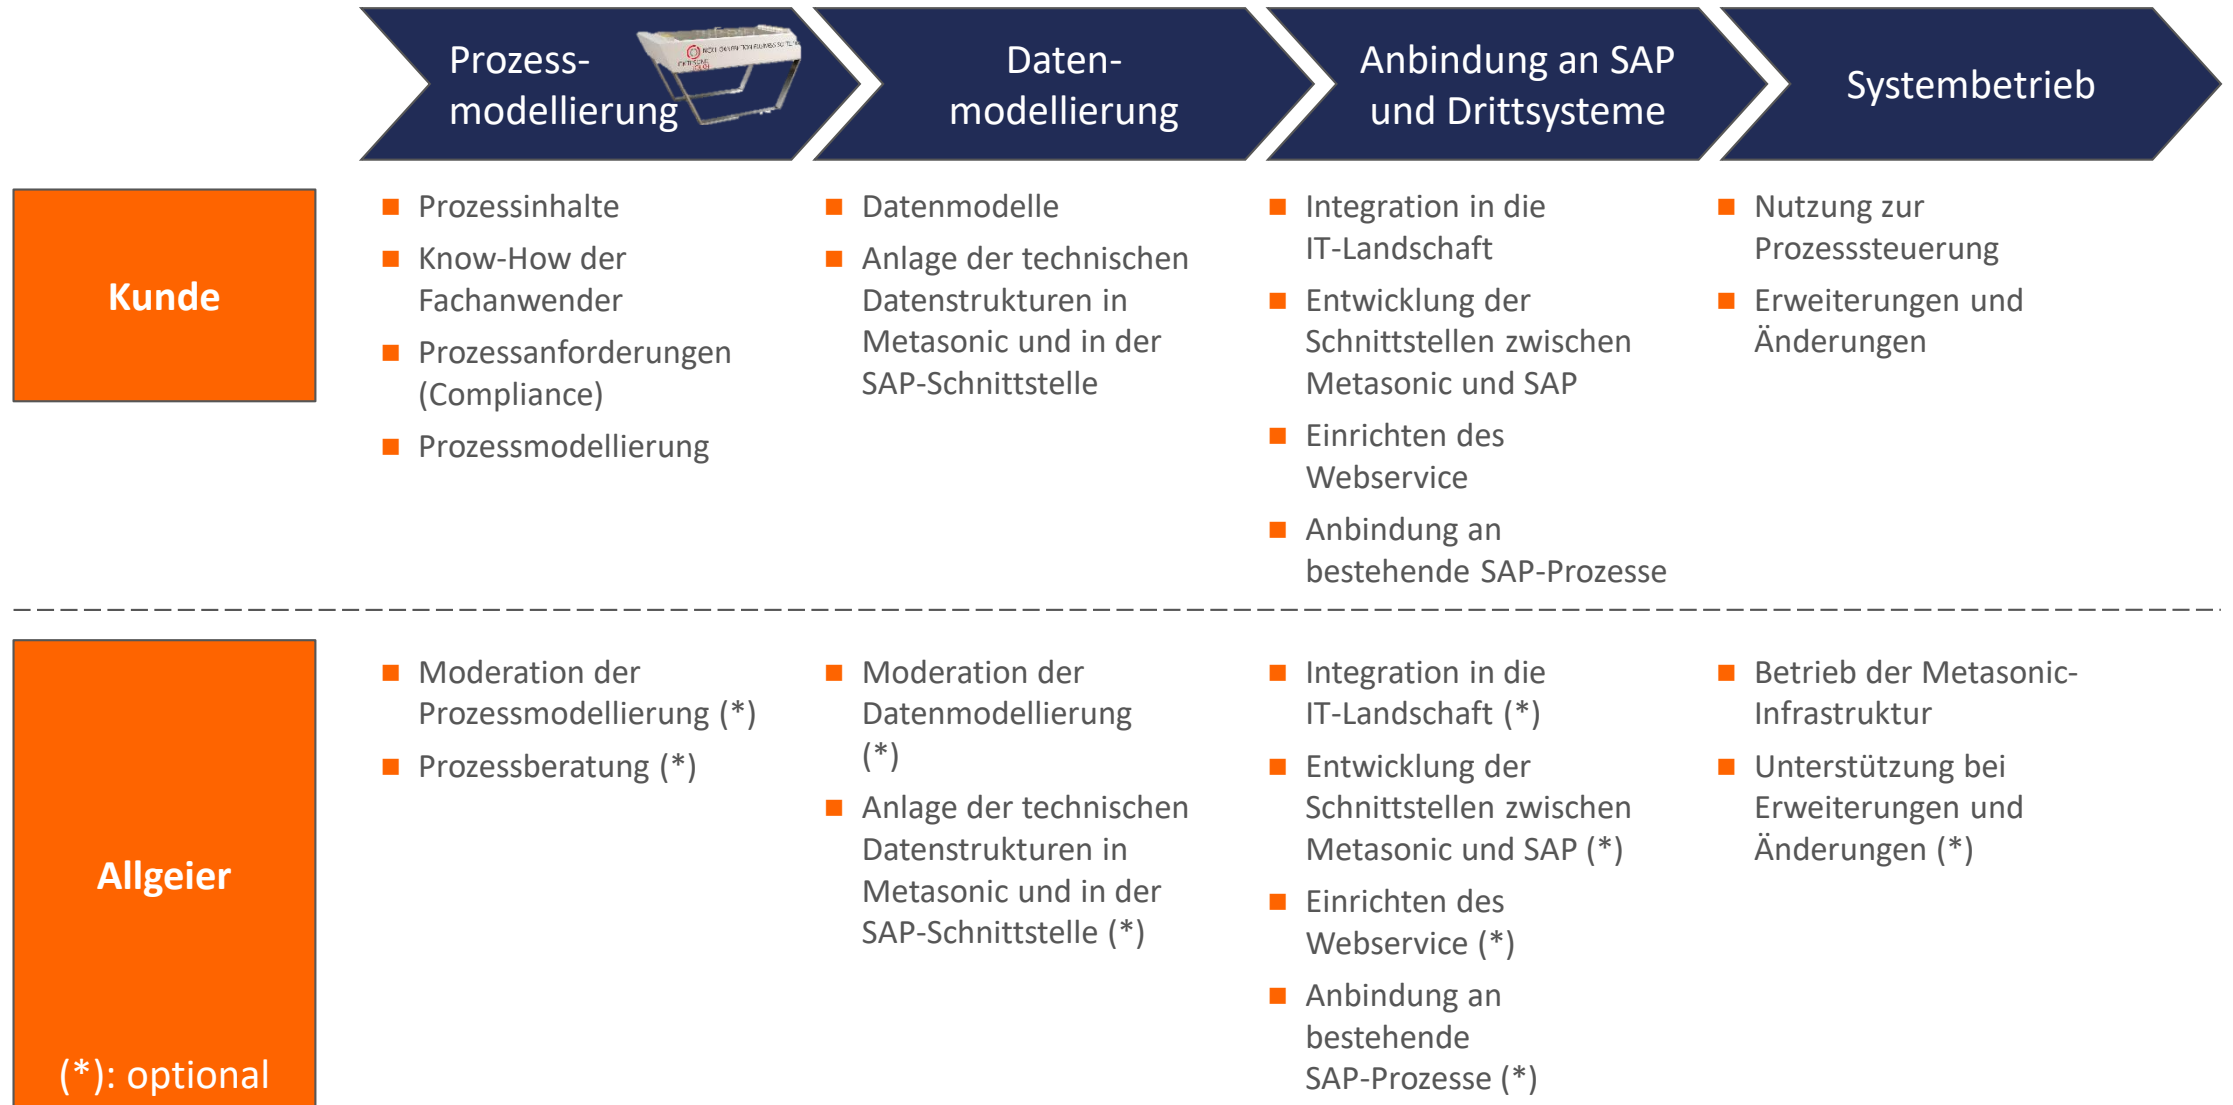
Prozessmodellierung

Datenmodellierung

Anbindung an SAP und Drittsysteme

Systembetrieb

Kunde

- Prozessinhalte
- Know-How der Fachanwender
- Prozessanforderungen (Compliance)
- Prozessmodellierung

- Datenmodelle
- Anlage der technischen Datenstrukturen in Metasonic und in der SAP-Schnittstelle

- Integration in die IT-Landschaft
- Entwicklung der Schnittstellen zwischen Metasonic und SAP
- Einrichten des Webservice
- Anbindung an bestehende SAP-Prozesse

- Nutzung zur Prozesssteuerung
- Erweiterungen und Änderungen

Allgeier

(*): optional

- Moderation der Prozessmodellierung (*)
- Prozessberatung (*)

- Moderation der Datenmodellierung (*)
- Anlage der technischen Datenstrukturen in Metasonic und in der SAP-Schnittstelle (*)

- Integration in die IT-Landschaft (*)
- Entwicklung der Schnittstellen zwischen Metasonic und SAP (*)
- Einrichten des Webservice (*)
- Anbindung an bestehende SAP-Prozesse (*)

- Betrieb der Metasonic-Infrastruktur
- Unterstützung bei Erweiterungen und Änderungen (*)